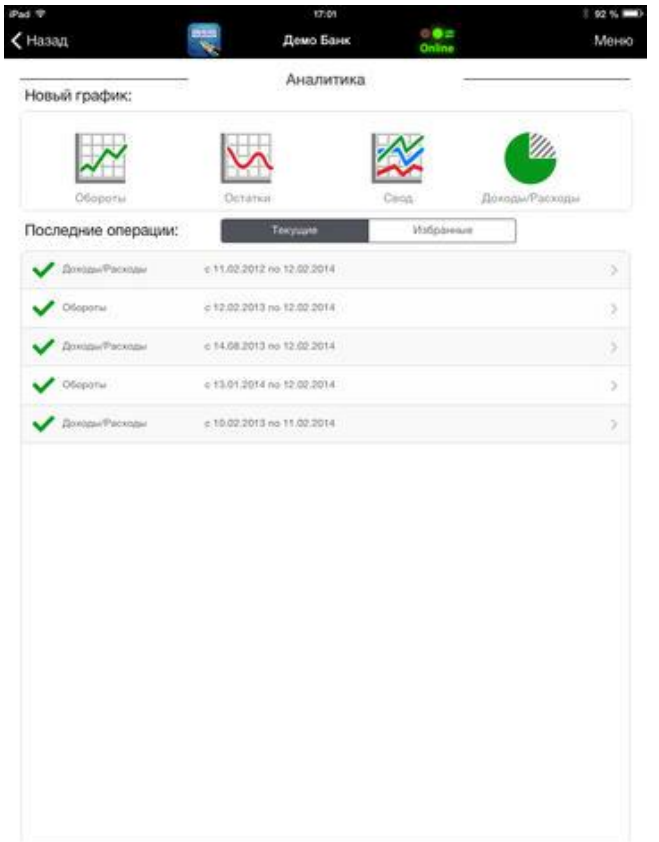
iPad 17:01 92 %

Назад Демо Банк Online Меню

Аналитика

Новый график:

Обороты Остатки Свод Доходы/Расходы

Последние операции: Текущие Избранные

Доходы/Расходы с 11.02.2012 по 12.02.2014

Обороты с 12.02.2013 по 12.02.2014

Доходы/Расходы с 14.08.2013 по 12.02.2014

Обороты с 13.01.2014 по 12.02.2014

Доходы/Расходы с 10.02.2013 по 11.02.2014